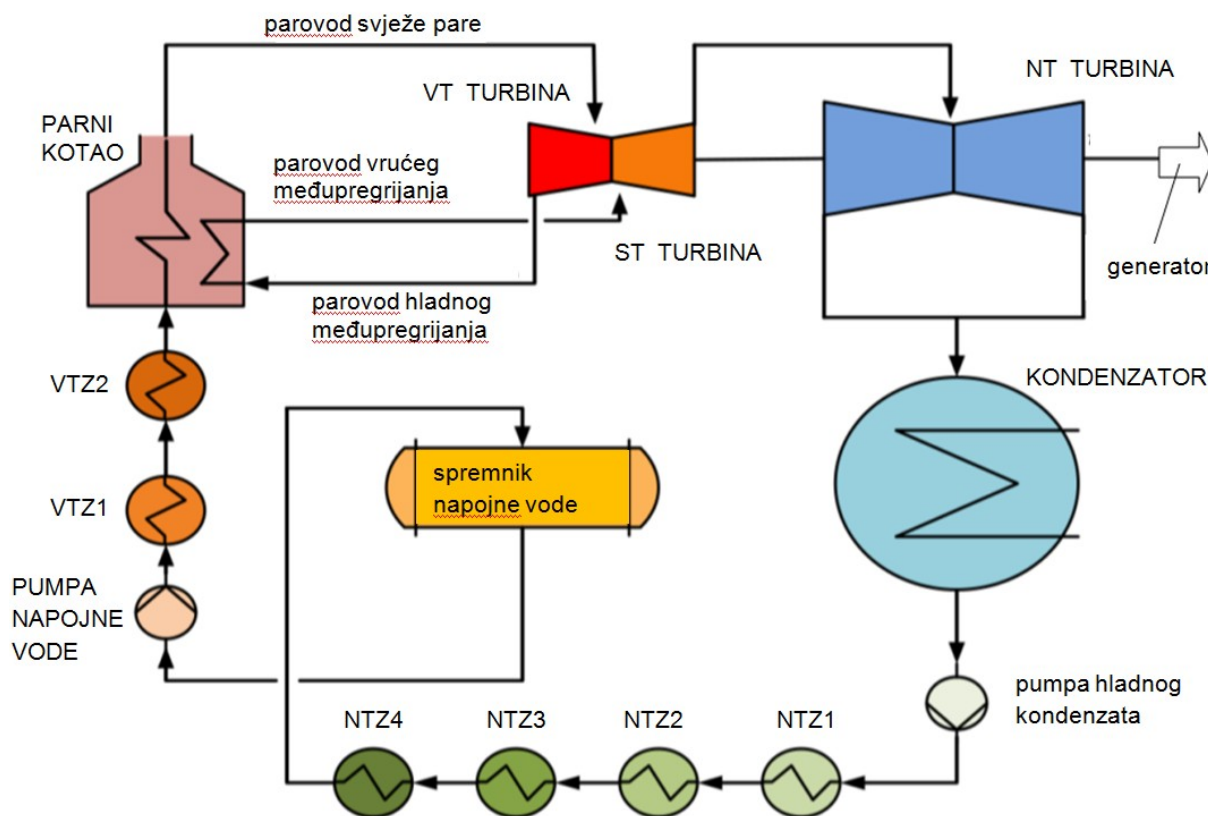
parovod svježe pare

VT TURBINA

NT TURBINA

PARNI KOTAO

parovod vrućeg međupregrijanja

ST TURBINA

generator

parovod hladnog međupregrijanja

VTZ2

KONDENZATOR

spremnik napojne vode

VTZ1

PUMPA NAPOJNE VODE

pumpa hladnog kondenzata

NTZ4

NTZ3

NTZ2

NTZ1